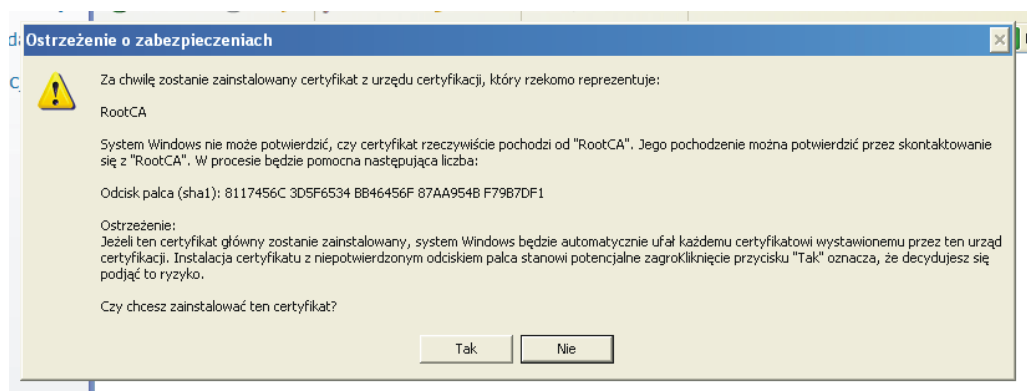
Ostrzeżenie o zabezpieczeniach

Za chwilę zostanie zainstalowany certyfikat z urzędu certyfikacji, który rzekomo reprezentuje:

RootCA

System Windows nie może potwierdzić, czy certyfikat rzeczywiście pochodzi od "RootCA". Jego pochodzenie można potwierdzić przez skontaktowanie się z "RootCA". W procesie będzie pomocna następująca liczba:

Odcisk palca (sha1): 8117456C 3D5F6534 BB46456F 87AA954B F79B7DF1

Ostrzeżenie:
Jeżeli ten certyfikat główny zostanie zainstalowany, system Windows będzie automatycznie ufał każdemu certyfikatowi wystawionemu przez ten urząd certyfikacji. Instalacja certyfikatu z niepotwierdzonym odciskiem palca stanowi potencjalne zagroKliknięcie przycisku "Tak" oznacza, że decydujesz się podjąć to ryzyko.

Czy chcesz zainstalować ten certyfikat?

Tak Nie